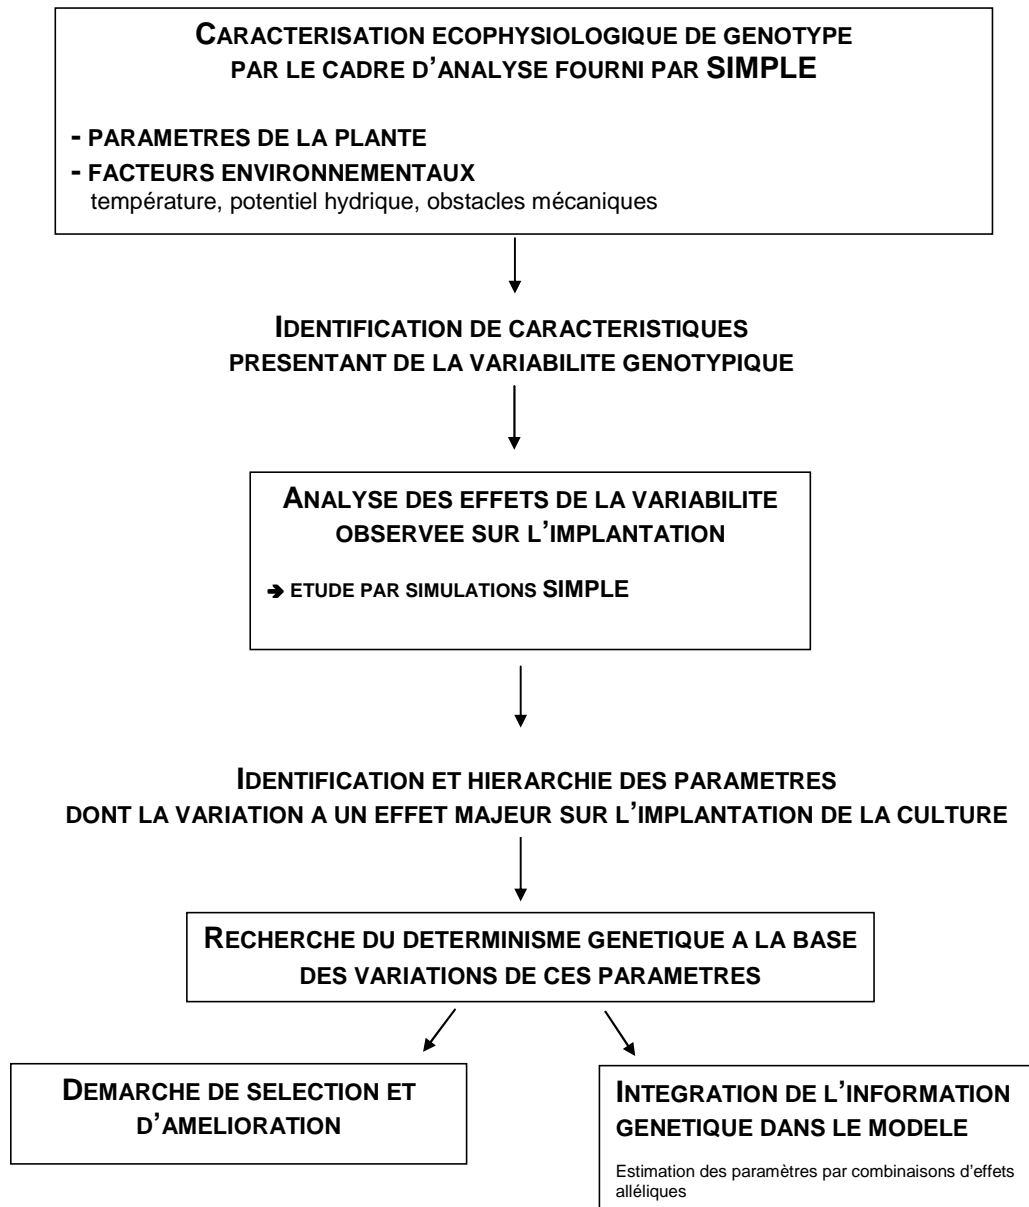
CARACTERISATION ECOPHYSIOLOGIQUE DE GENOTYPE PAR LE CADRE D'ANALYSE FOURNI PAR SIMPLE

- PARAMETRES DE LA PLANTE
- FACTEURS ENVIRONNEMENTAUX
température, potentiel hydrique, obstacles mécaniques

IDENTIFICATION DE CARACTERISTIQUES PRESENTANT DE LA VARIABILITE GENOTYPIQUE

ANALYSE DES EFFETS DE LA VARIABILITE OBSERVEE SUR L'IMPLANTATION

➔ ETUDE PAR SIMULATIONS SIMPLE

IDENTIFICATION ET HIERARCHIE DES PARAMETRES DONT LA VARIATION A UN EFFET MAJEUR SUR L'IMPLANTATION DE LA CULTURE

RECHERCHE DU DETERMINISME GENETIQUE A LA BASE DES VARIATIONS DE CES PARAMETRES

DEMARCHE DE SELECTION ET D'AMELIORATION

INTEGRATION DE L'INFORMATION GENETIQUE DANS LE MODELE

Estimation des paramètres par combinaisons d'effets alléliques